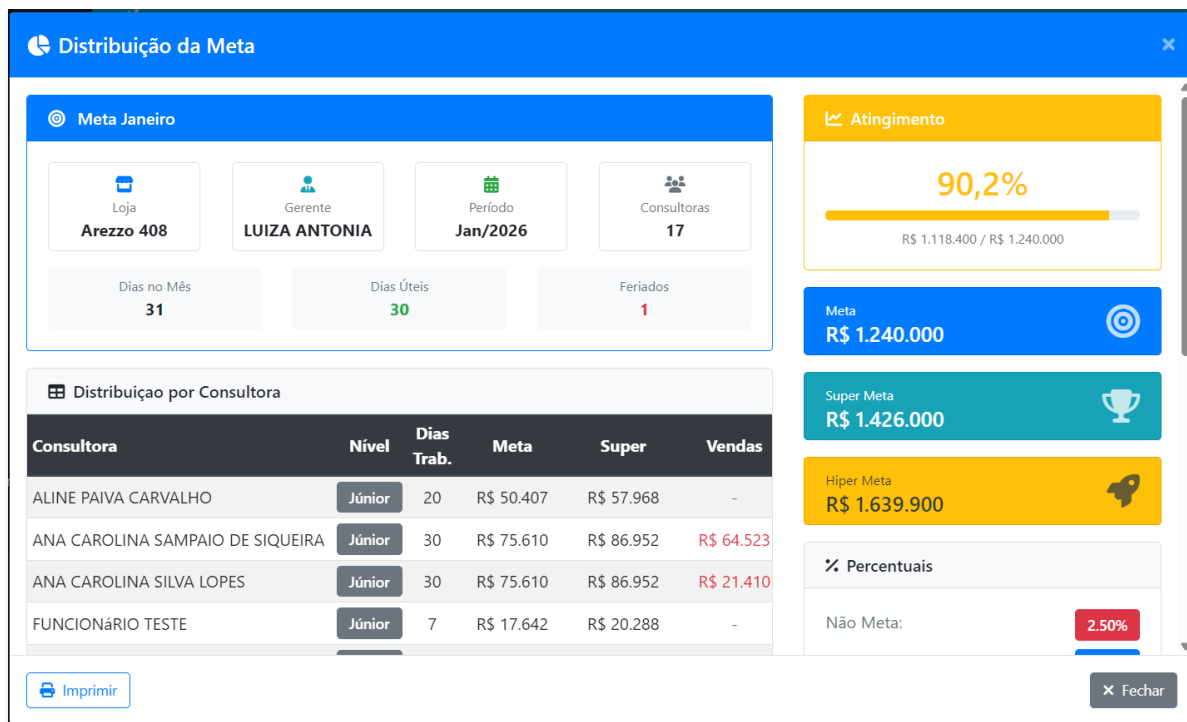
Distribuição da Meta

×

Meta Janeiro

Loja
Arezzo 408

Gerente
LUIZA ANTONIA

Período
Jan/2026

Consultoras
17

Dias no Mês
31

Dias Úteis
30

Feriados
1

Distribuiçao por Consultora

| Consultora | Nível | Dias Trab. | Meta | Super | Vendas |
|---|---|---|---|---|---|
| ALINE PAIVA CARVALHO | Júnior | 20 | R$ 50.407 | R$ 57.968 | - |
| ANA CAROLINA SAMPAIO DE SIQUEIRA | Júnior | 30 | R$ 75.610 | R$ 86.952 | R$ 64.523 |
| ANA CAROLINA SILVA LOPES | Júnior | 30 | R$ 75.610 | R$ 86.952 | R$ 21.410 |
| FUNCIONáRIO TESTE | Júnior | 7 | R$ 17.642 | R$ 20.288 | - |

Atingimento

90,2%

R$ 1.118.400 / R$ 1.240.000

Meta
R$ 1.240.000

Super Meta
R$ 1.426.000

Hiper Meta
R$ 1.639.900

Percentuais

Não Meta:
2.50%

Imprimir

Fechar